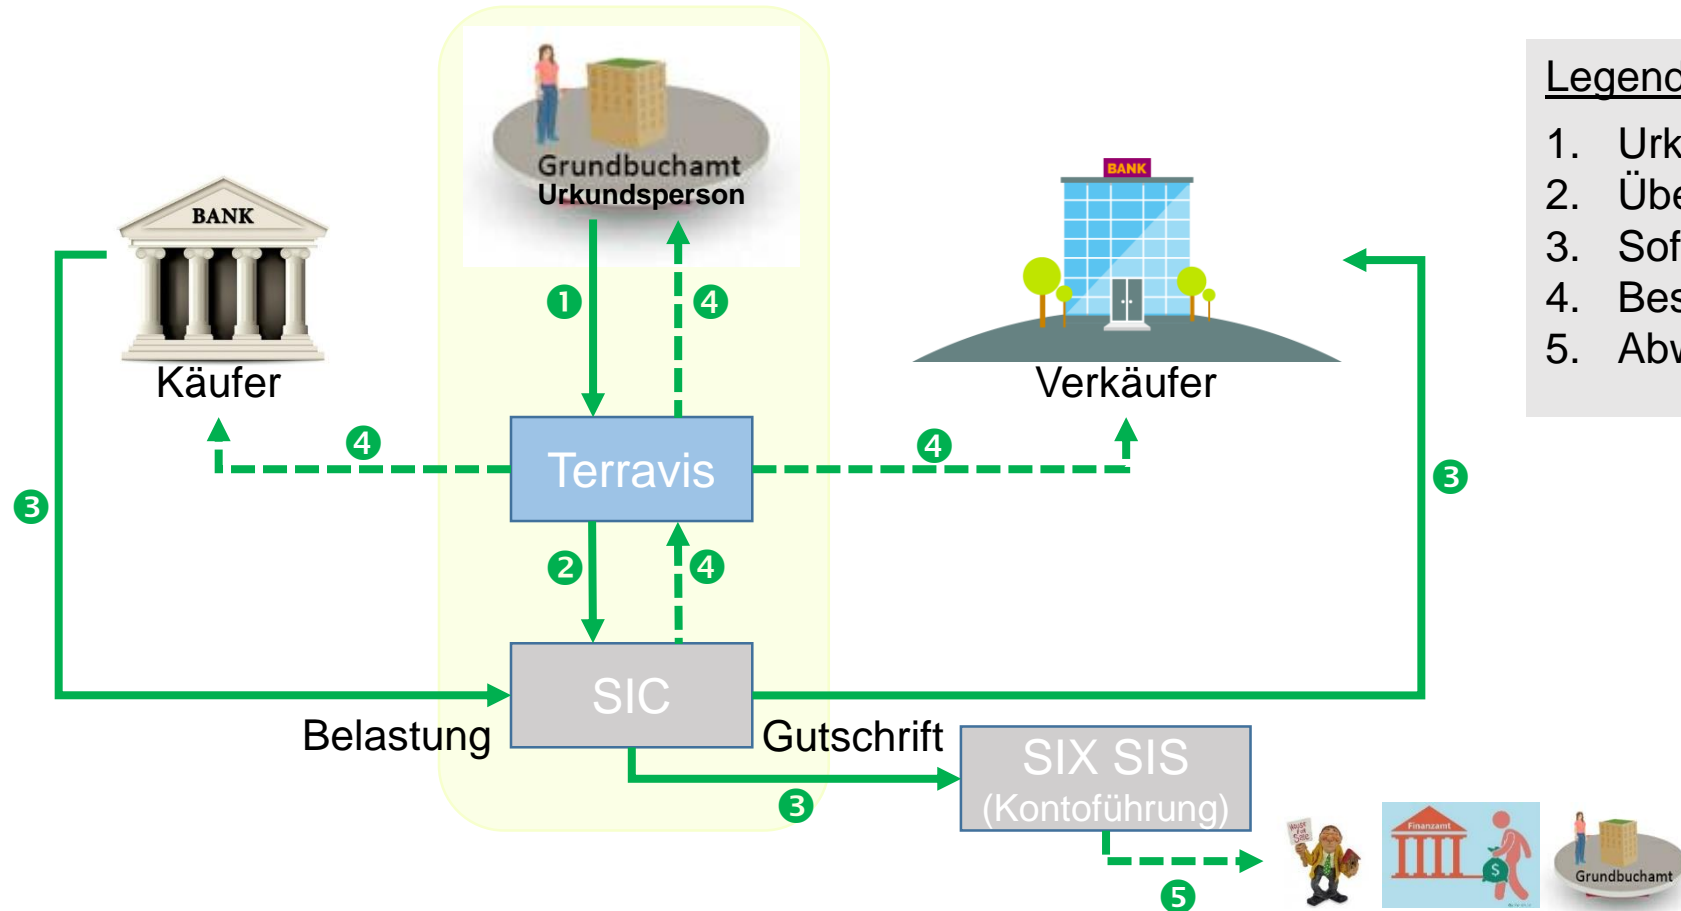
Grundbuchamt
Urkundsperson

BANK

Käufer

BANK

Verkäufer

Legend

1. Urk
2. Übe
3. Sof
4. Bes
5. Abv

1

4

4

Terravis

4

3

3

2

4

SIC

Belastung

Gutschrift

SIX SIS
(Kontoführung)

3

5

Finanzamt

Grundbuchamt